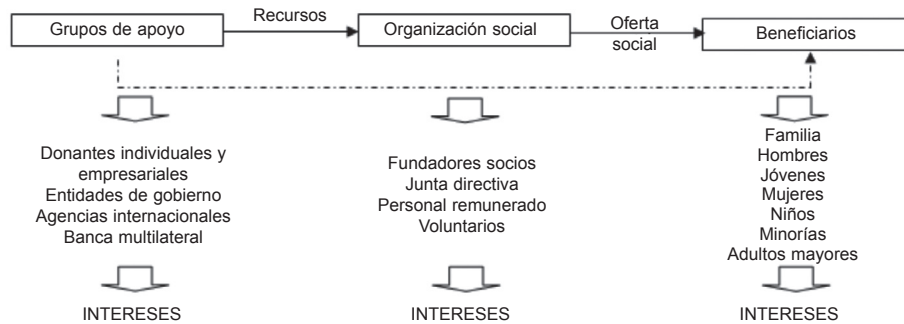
Grupos de apoyo

Recursos

Organización social

Oferta social

Beneficiarios

Donantes individuales y empresariales
Entidades de gobierno
Agencias internacionales
Banca multilateral

INTERESES

Fundadores socios
Junta directiva
Personal remunerado
Voluntarios

INTERESES

Familia
Hombres
Jóvenes
Mujeres
Niños
Minorías
Adultos mayores

INTERESES